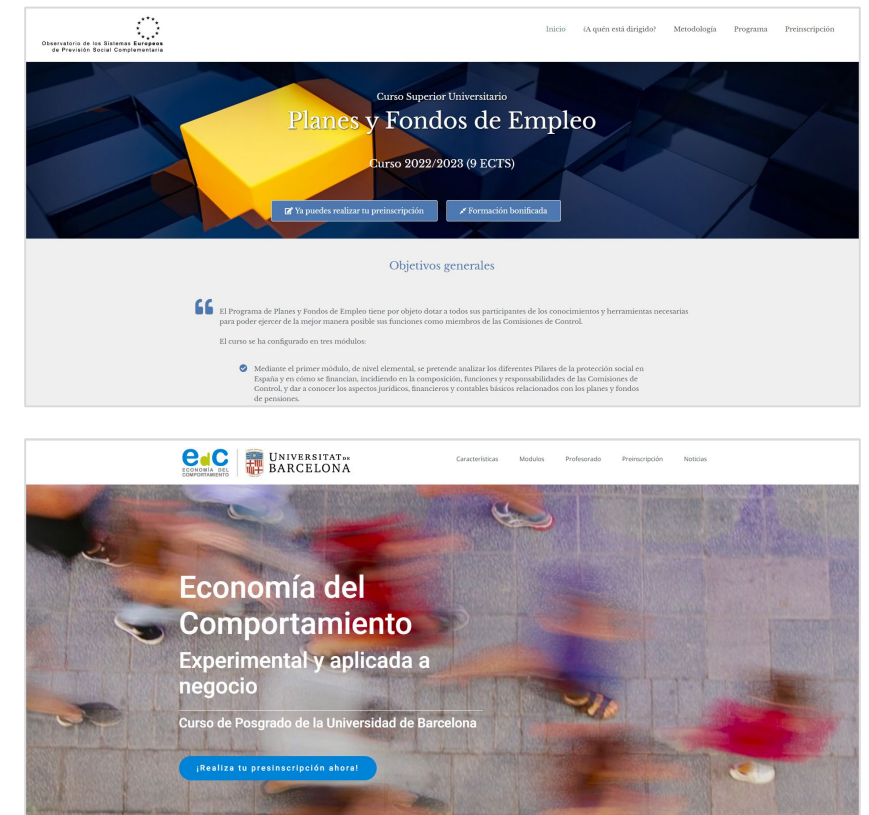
Observatorio de los Sistemas Europeos de Previsión Social Complementaria

Inicio ¿A quén está dirigido? Metodología Programa Preinscripción

Curso Superior Universitario

Planes y Fondos de Empleo

Curso 2022/2023 (9 ECTS)

Ya puedes realizar tu preinscripción

Formación bonificada

Objetivos generales

El Programa de Planes y Fondos de Empleo tiene por objeto dotar a todos sus participantes de los conocimientos y herramientas necesarias para poder ejercer de la mejor manera posible sus funciones como miembros de las Comisiones de Control.

El curso se ha configurado en tres módulos:

Mediante el primer módulo, de nivel elemental, se pretende analizar los diferentes Pilares de la protección social en España y en cómo se financian, incidiendo en la composición, funciones y responsabilidades de las Comisiones de Control, y dar a conocer los aspectos jurídicos, financieros y contables básicos relacionados con los planes y fondos de pensiones.

EdC ECONOMÍA DEL COMPORTAMIENTO

UNIVERSITAT DE BARCELONA

Características Modulos Profesorado Preinscripción Noticias

Economía del Comportamiento

Experimental y aplicada a negocio

Curso de Posgrado de la Universidad de Barcelona

¡Realiza tu presinscripción ahora!